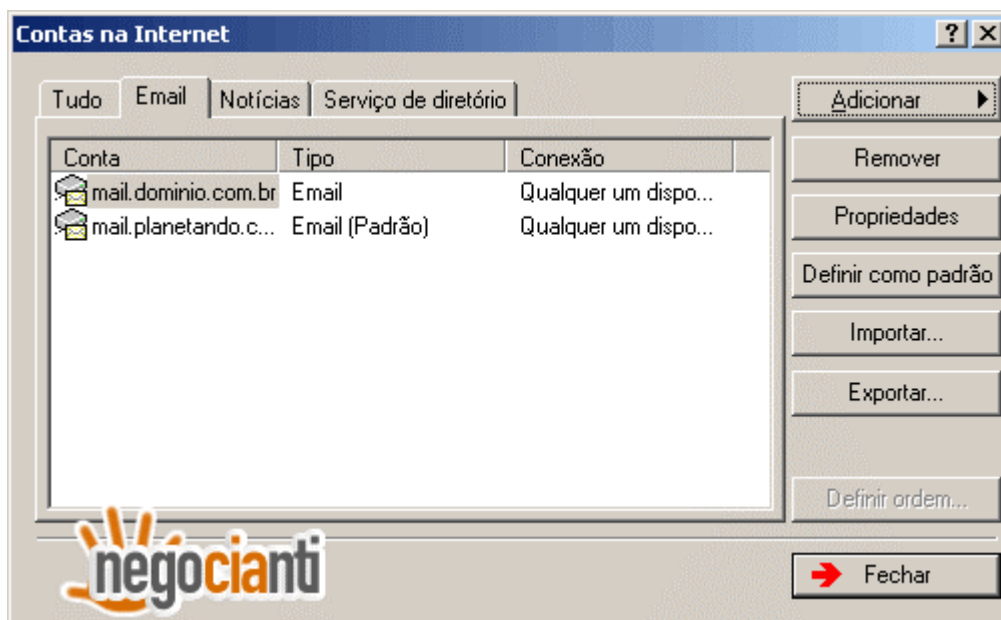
Contas na Internet

? X

Tudo | Email | Notícias | Serviço de diretório

| Conta | Tipo | Conexão |
|---|---|---|
| mail.dominio.com.br | Email | Qualquer um dispo... |
| mail.planetando.c... | Email (Padrão) | Qualquer um dispo... |

Adicionar

Remover

Propriedades

Definir como padrão

Importar...

Exportar...

Definir ordem...

Fechar

negocianti